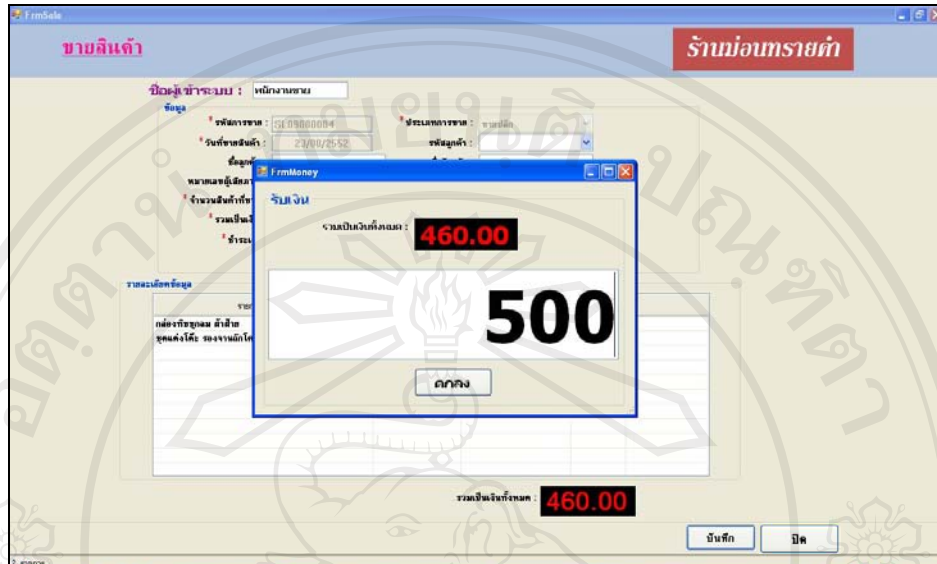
FrmSale

ขายสินค้า

ร้านบ่อนทรายคำ

ชื่อผู้เข้าระบบ : หนักงานขาย

ข้อมูล

รหัสการขาย : SL09000084

ประเภทการขาย : ขายปลีก

วันที่ขายสินค้า : 23/08/2552

รหัสลูกค้า :

ชื่อลูกค้า

หมายเลขผู้เสียภาษี

จำนวนสินค้าทั้งหมด

รวมเป็นเงิน

ชำระเงิน

FrmMoney

รับเงิน

รวมเป็นเงินทั้งหมด : 460.00

500

ตกลง

รายละเอียดข้อมูล

กล่องทิชชูกลม ผ้าฝ้าย

ชุดแต่งโต๊ะ รองจานผักโค

รวมเป็นเงินทั้งหมด : 460.00

บันทึก

ปิด